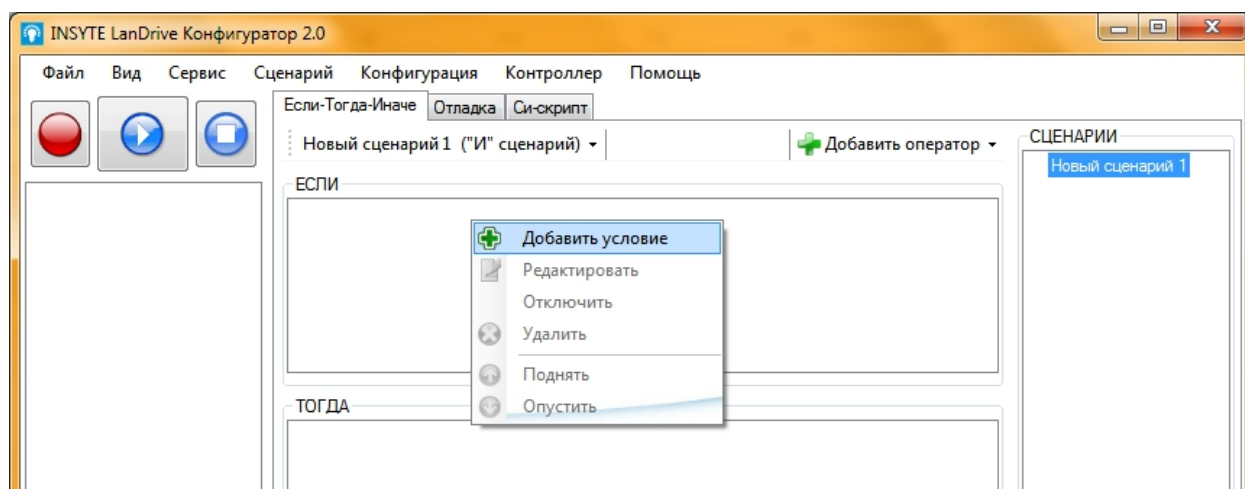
INSYTE LanDrive Конфигуратор 2.0

Файл Вид Сервис Сценарий Конфигурация Контроллер Помощь

Если-Тогда-Иначе Отладка Си-скрипт

Новый сценарий 1 ("И" сценарий)

Добавить оператор

СЦЕНАРИИ

Новый сценарий 1

ЕСЛИ

Добавить условие
Редактировать
Отключить
Удалить
Поднять
Опустить

ТОГДА